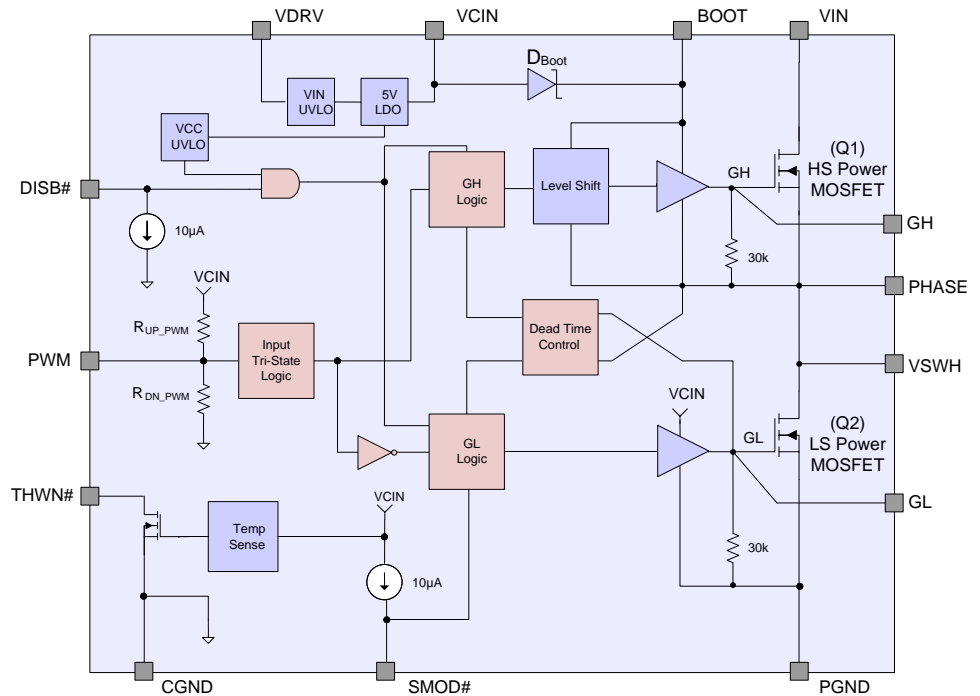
VDRV
VCIN
BOOT
VIN
$D_{Boot}$
VIN UVLO
5V LDO
VCC UVLO
(Q1) HS Power MOSFET
DISB#
GH Logic
Level Shift
GH
10µA
GH
30k
VCIN
PHASE
$R_{UP\_PWM}$
Dead Time Control
PWM
Input Tri-State Logic
VSWH
$R_{DN\_PWM}$
VCIN
(Q2) LS Power MOSFET
GL
GL Logic
THWN#
GL
VCIN
Temp Sense
30k
10µA
CGND
SMOD#
PGND